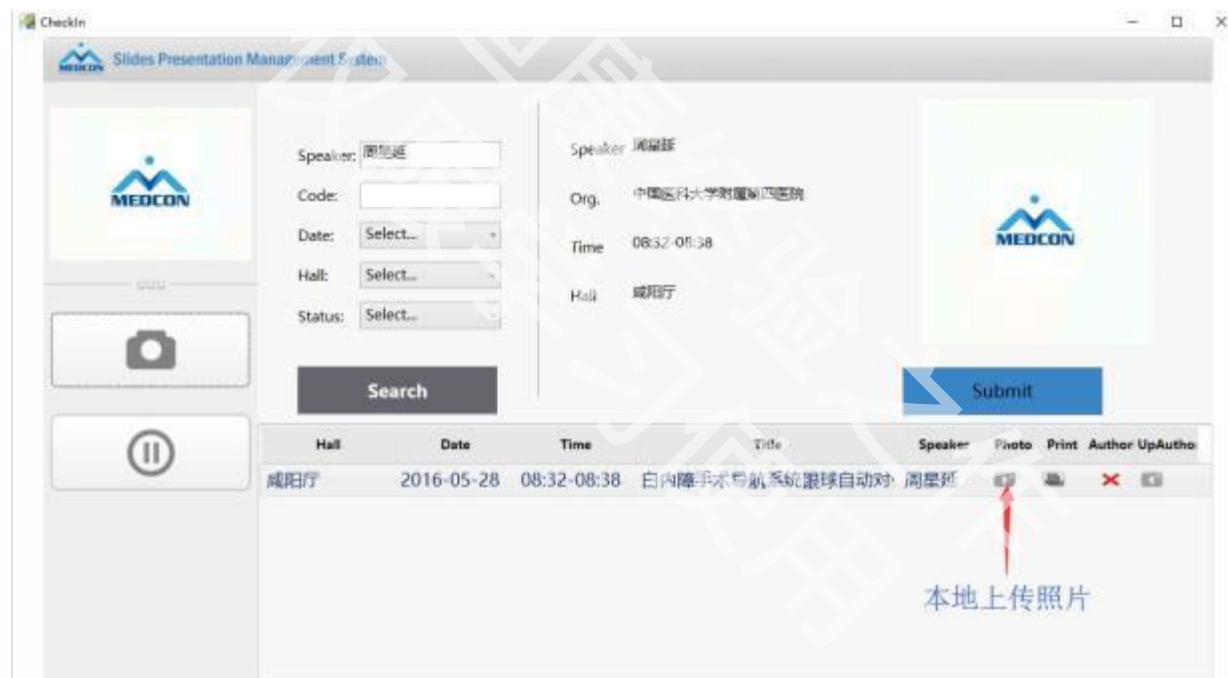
CheckIn

Slides Presentation Management System

MEDCON

Speaker: 周星延
Code:
Date: Select...
Hall: Select...
Status: Select...

Search

Speaker 周星延
Org. 中国医科大学附属第四医院
Time 08:32-08:38
Hall 咸阳厅

MEDCON

Submit

| Hall | Date | Time | Title | Speaker | Photo | Print | Author | UpAutho |
|---|---|---|---|---|---|---|---|---|
| 咸阳厅 | 2016-05-28 | 08:32-08:38 | 白内障手术导航系统眼球自动对 | 周星延 | | | × | |

本地上传照片